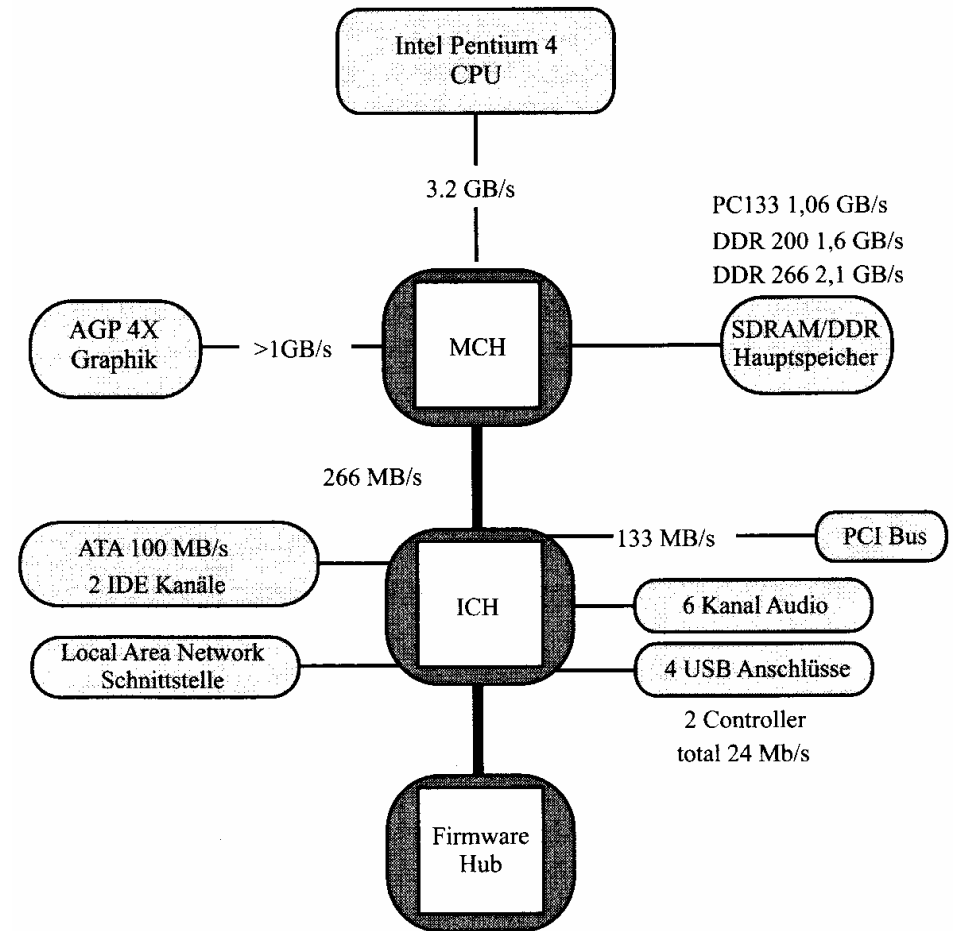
Intel Pentium 4
CPU

3.2 GB/s

PC133 1,06 GB/s
DDR 200 1,6 GB/s
DDR 266 2,1 GB/s

AGP 4X
Graphik

>1GB/s

MCH

SDRAM/DDR
Hauptspeicher

266 MB/s

ATA 100 MB/s
2 IDE Kanäle

133 MB/s

PCI Bus

ICH

6 Kanal Audio

Local Area Network
Schnittstelle

4 USB Anschlüsse

2 Controller
total 24 Mb/s

Firmware
Hub